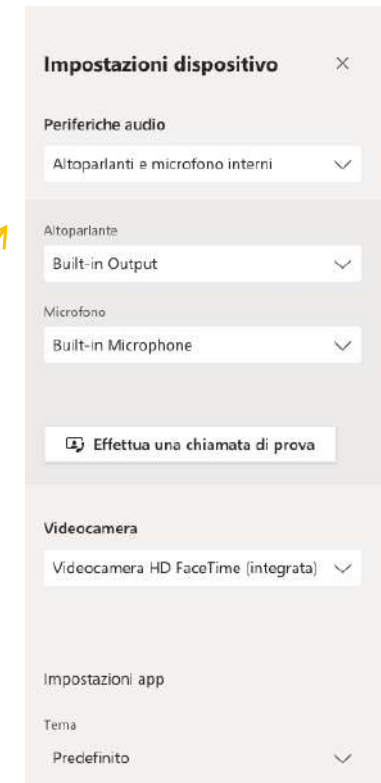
Impostazioni dispositivo ×

Periferiche audio

Altoparlanti e microfono interni

1

Altoparlante

Built-in Output

Microfono

Built-in Microphone

Effettua una chiamata di prova

Videocamera

Videocamera HD FaceTime (integrata)

Impostazioni app

Tema

Predefinito